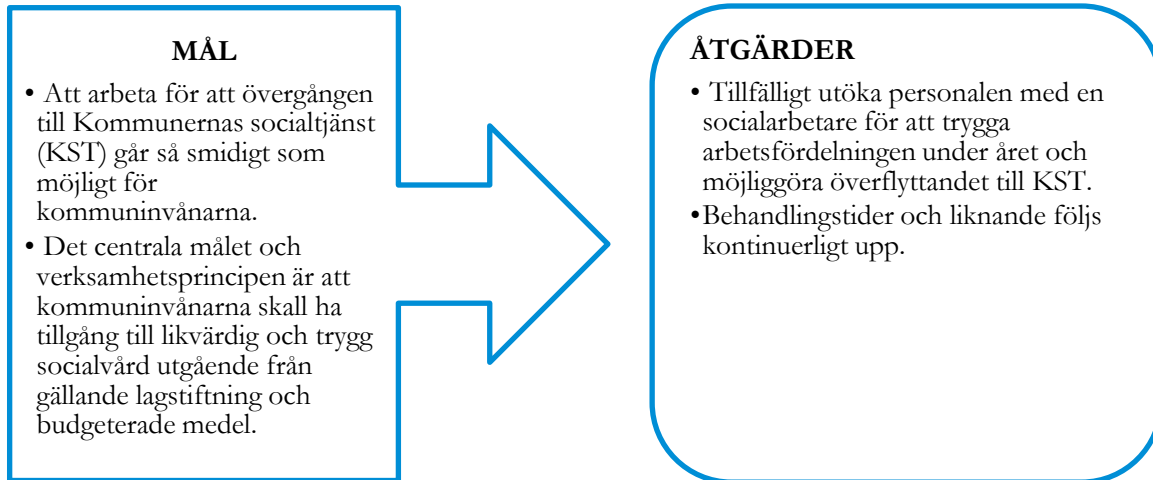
MÅL

• Att arbeta för att övergången till Kommunernas socialtjänst (KST) går så smidigt som möjligt för kommuninvånarna.

• Det centrala målet och verksamhetsprincipen är att kommuninvånarna skall ha tillgång till likvärdig och trygg socialvård utgående från gällande lagstiftning och budgeterade medel.

ÅTGÄRDER

• Tillfälligt utöka personalen med en socialarbetare för att trygga arbetsfördelningen under året och möjliggöra överflyttandet till KST.

•Behandlingstider och liknande följs kontinuerligt upp.